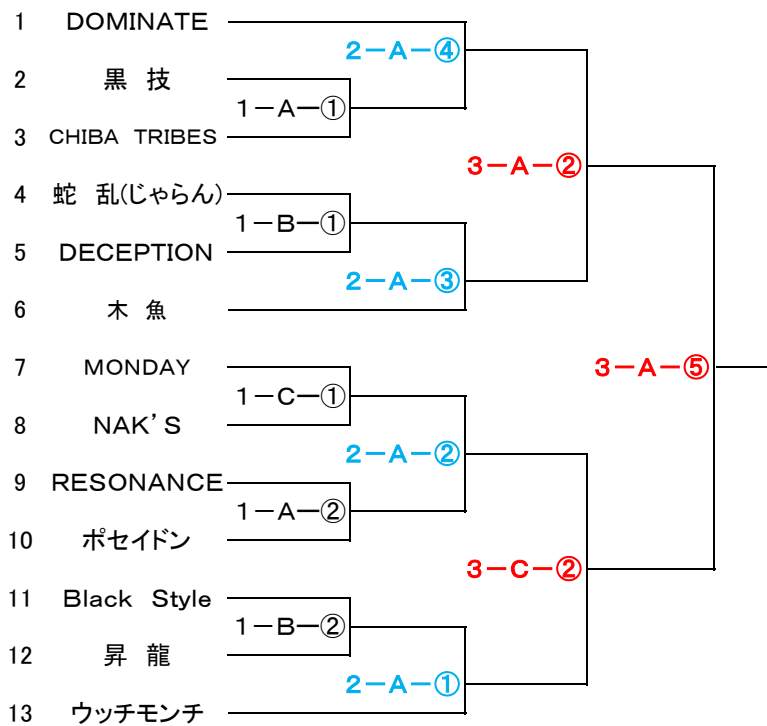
1 DOMINATE
2 黒 技
3 CHIBA TRIBES
4 蛇 乱(じゃらん)
5 DECEPTION
6 木 魚
7 MONDAY
8 NAK’S
9 RESONANCE
10 ポセイドン
11 Black Style
12 昇 龍
13 ウッチモンチ

1－A－①
1－B－①
1－C－①
1－A－②
1－B－②

2－A－④
2－A－③
2－A－②
2－A－①

3－A－②
3－C－②

3－A－⑤